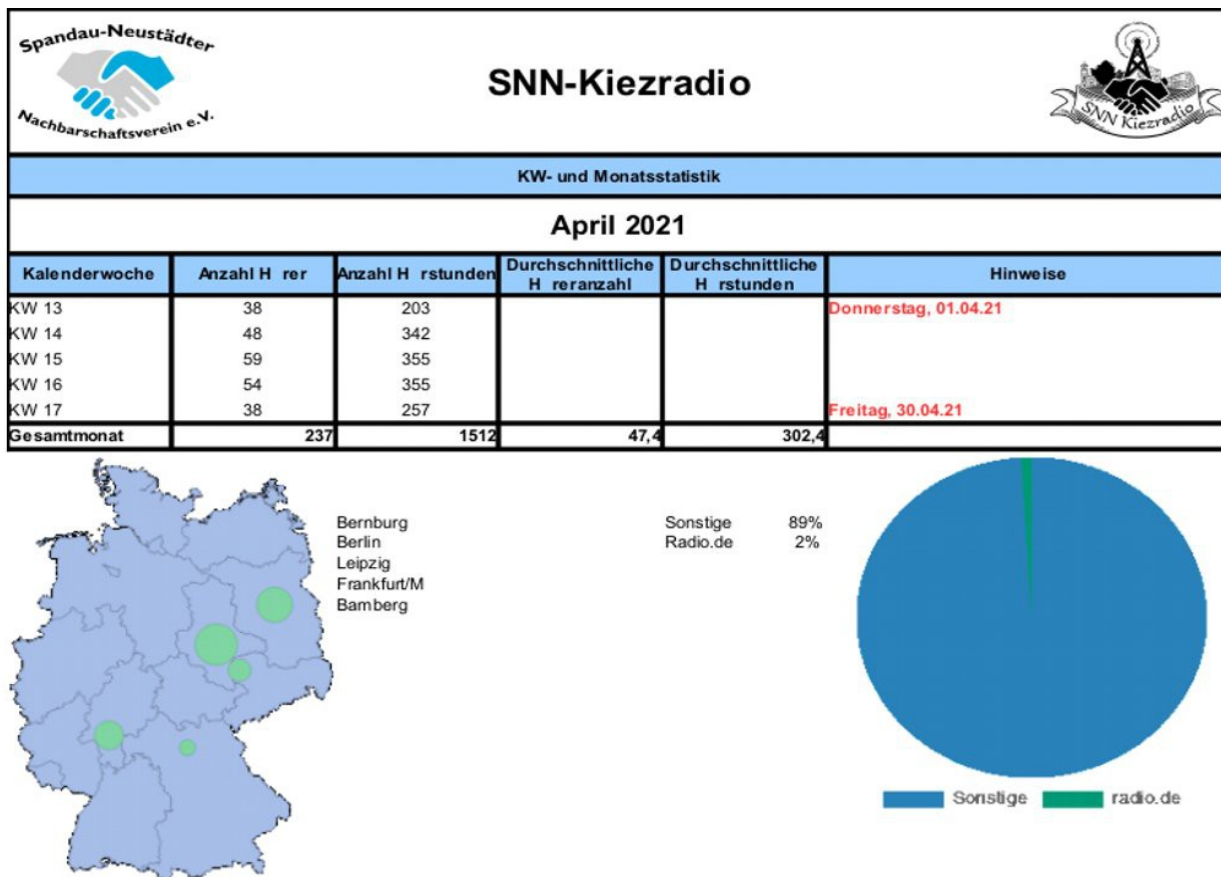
Spandau-Neustädter Nachbarschaftsverein e.V.

SNN-Kiezradio

SNN Kiezradio

KW- und Monatsstatistik

April 2021

| Kalenderwoche | Anzahl H rer | Anzahl H rstunden | Durchschnittliche H reranzahl | Durchschnittliche H rstunden | Hinweise |
|---|---|---|---|---|---|
| KW 13 | 38 | 203 | | | Donnerstag, 01.04.21 |
| KW 14 | 48 | 342 | | | |
| KW 15 | 59 | 355 | | | |
| KW 16 | 54 | 355 | | | |
| KW 17 | 38 | 257 | | | Freitag, 30.04.21 |
| Gesamtmonat | 237 | 1512 | 47,4 | 302,4 | |

Bernburg
Berlin
Leipzig
Frankfurt/M
Bamberg

Sonstige 89%
Radio.de 2%

Sonstige
radio.de